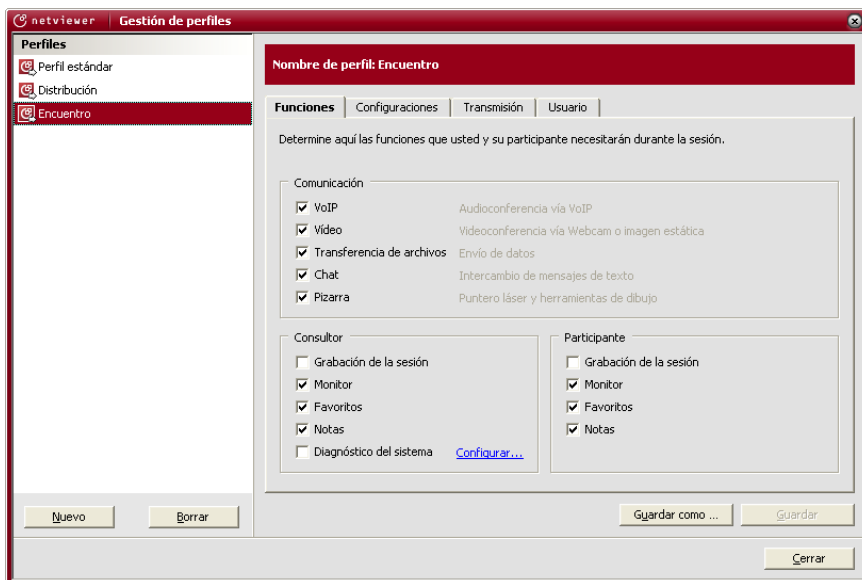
netviewer | Gestión de perfiles

Perfiles
Perfil estándar
Distribución
Encuentro

Nombre de perfil: Encuentro

Funciones | Configuraciones | Transmisión | Usuario

Determine aquí las funciones que usted y su participante necesitarán durante la sesión.

Comunicación
VoIP — Audioconferencia vía VoIP
Video — Videoconferencia vía Webcam o imagen estática
Transferencia de archivos — Envío de datos
Chat — Intercambio de mensajes de texto
Pizarra — Puntero láser y herramientas de dibujo

Consultor
Grabación de la sesión
Monitor
Favoritos
Notas
Diagnóstico del sistema — Configurar...

Participante
Grabación de la sesión
Monitor
Favoritos
Notas

Nuevo
Borrar
Guardar como ...
Guardar
Cerrar